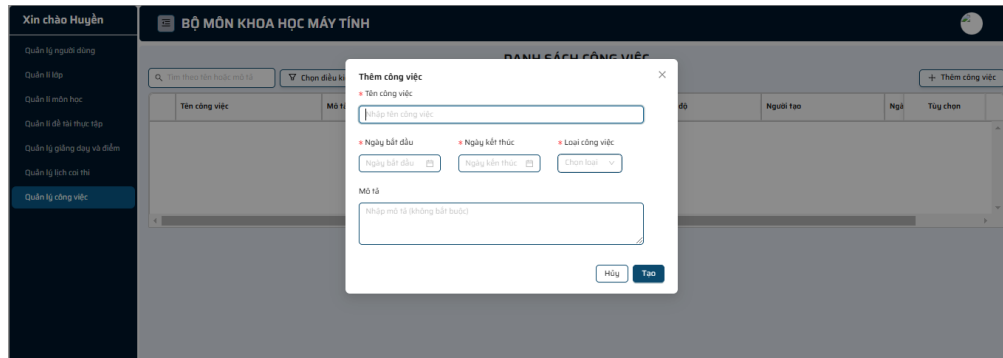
Xin chào Huyền

Quản lý người dùng
Quản lí lớp
Quản lí môn học
Quản lí đề tài thực tập
Quản lý giảng dạy và điểm
Quản lý lịch coi thi
Quản lý công việc

BỘ MÔN KHOA HỌC MÁY TÍNH

DANH SÁCH CÔNG VIỆC

Tìm theo tên hoặc mô tả
Chọn điều ki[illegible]
+ Thêm công việc

| Tên công việc | Mô tả | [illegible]đô | Người tạo | Ngà | Tùy chọn |
|---|---|---|---|---|---|

Thêm công việc
* Tên công việc
Nhập tên công việc
* Ngày bắt đầu
Ngày bắt đầu
* Ngày kết thúc
Ngày kết thúc
* Loại công việc
Chọn loại
Mô tả
Nhập mô tả (không bắt buộc)
Hủy
Tạo